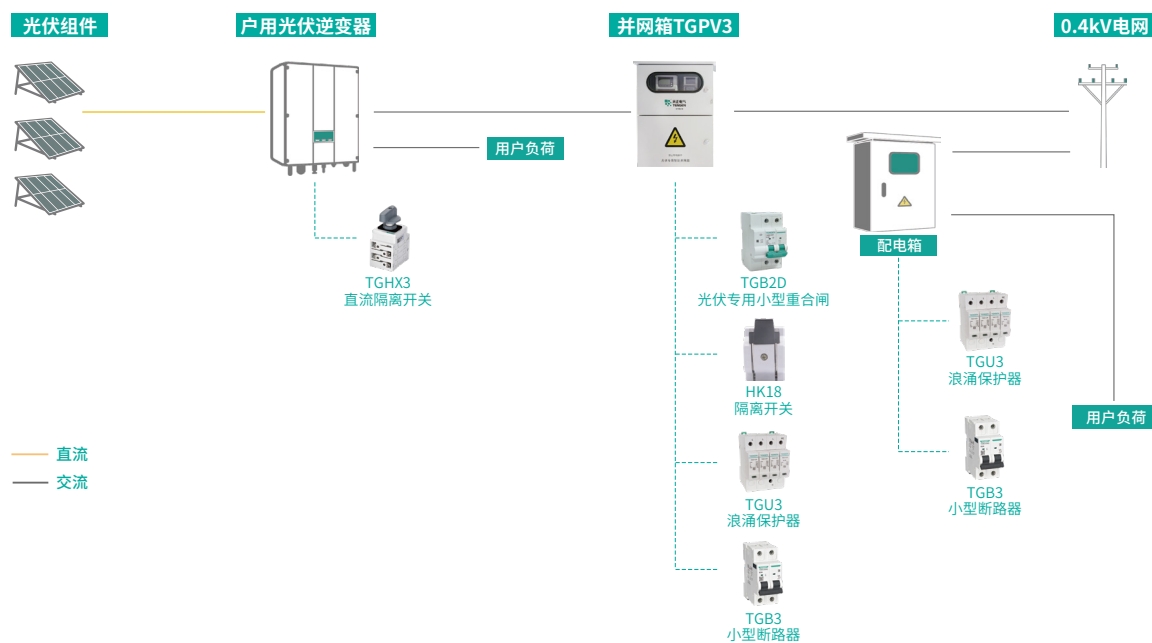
光伏组件

户用光伏逆变器

并网箱TGPV3

0.4kV电网

用户负荷

配电箱

TGHX3
直流隔离开关

TGB2D
光伏专用小型重合闸

HK18
隔离开关

TGU3
浪涌保护器

TGB3
小型断路器

TGU3
浪涌保护器

用户负荷

TGB3
小型断路器

直流

交流